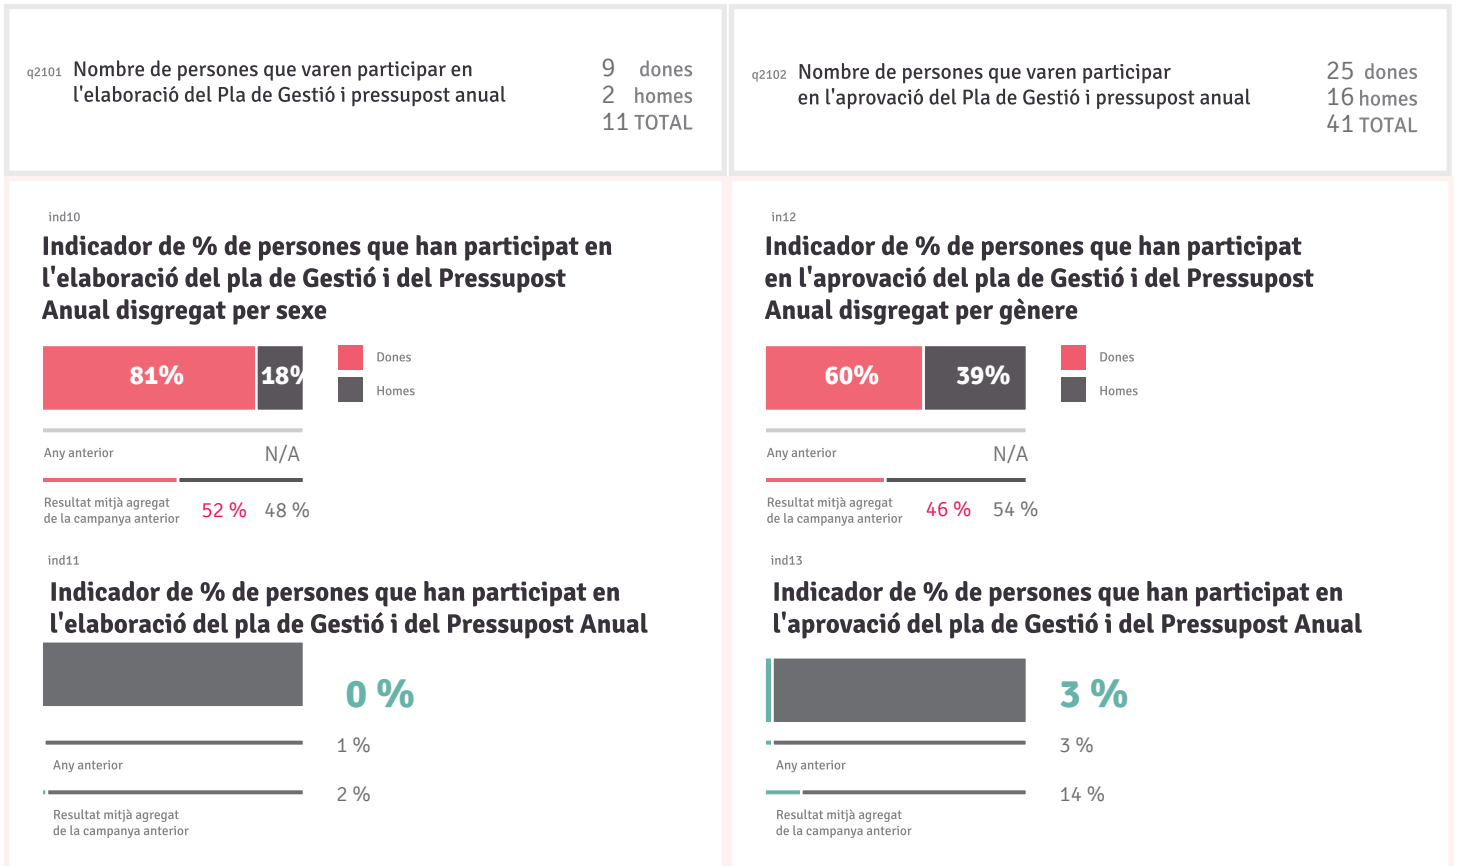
q2101 Nombre de persones que varen participar en l'elaboració del Pla de Gestió i pressupost anual

9 dones
2 homes
11 TOTAL

q2102 Nombre de persones que varen participar en l'aprovació del Pla de Gestió i pressupost anual

25 dones
16 homes
41 TOTAL

ind10

Indicador de % de persones que han participat en l'elaboració del pla de Gestió i del Pressupost Anual disgregat per sexe

81% 18%

Dones
Homes

Any anterior N/A

Resultat mitjà agregat de la campanya anterior 52 % 48 %

in12

Indicador de % de persones que han participat en l'aprovació del pla de Gestió i del Pressupost Anual disgregat per gènere

60% 39%

Dones
Homes

Any anterior N/A

Resultat mitjà agregat de la campanya anterior 46 % 54 %

ind11

Indicador de % de persones que han participat en l'elaboració del pla de Gestió i del Pressupost Anual

0 %

1 %
Any anterior

2 %
Resultat mitjà agregat de la campanya anterior

ind13

Indicador de % de persones que han participat en l'aprovació del pla de Gestió i del Pressupost Anual

3 %

3 %
Any anterior

14 %
Resultat mitjà agregat de la campanya anterior